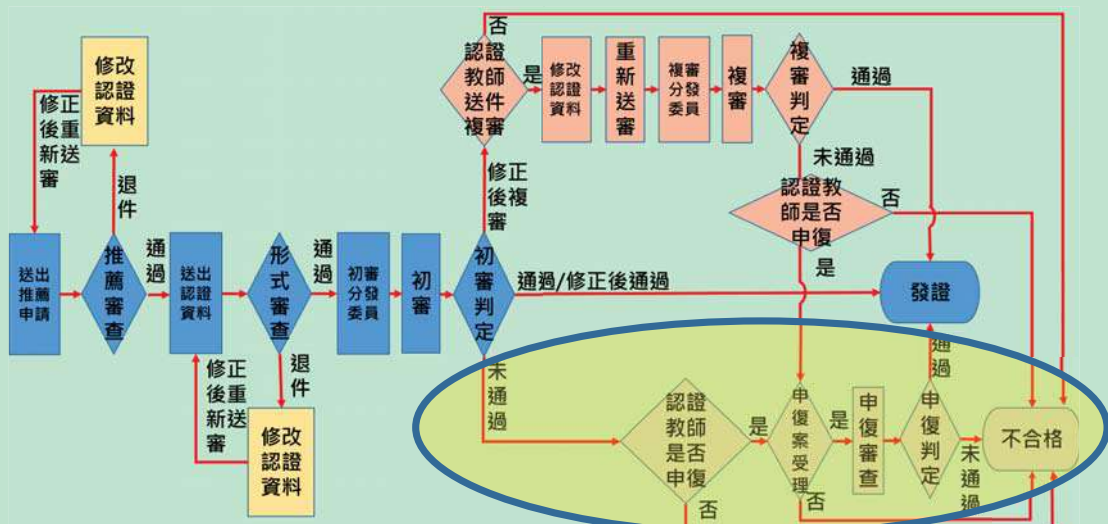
修改認證資料

修正後重新送審

退件

送出推薦申請

推薦審查

通過

送出認證資料

形式審查

退件

修正後重新送審

修改認證資料

通過

初審分發委員

初審

初審判定

通過/修正後通過

未通過

修正後複審

認證教師送件複審

否

是

修改認證資料

重新送審

複審分發委員

複審

複審判定

通過

未通過

認證教師是否申復

否

是

發證

通過

認證教師是否申復

是

否

申復案受理

是

否

申復審查

申復判定

未通過

不合格